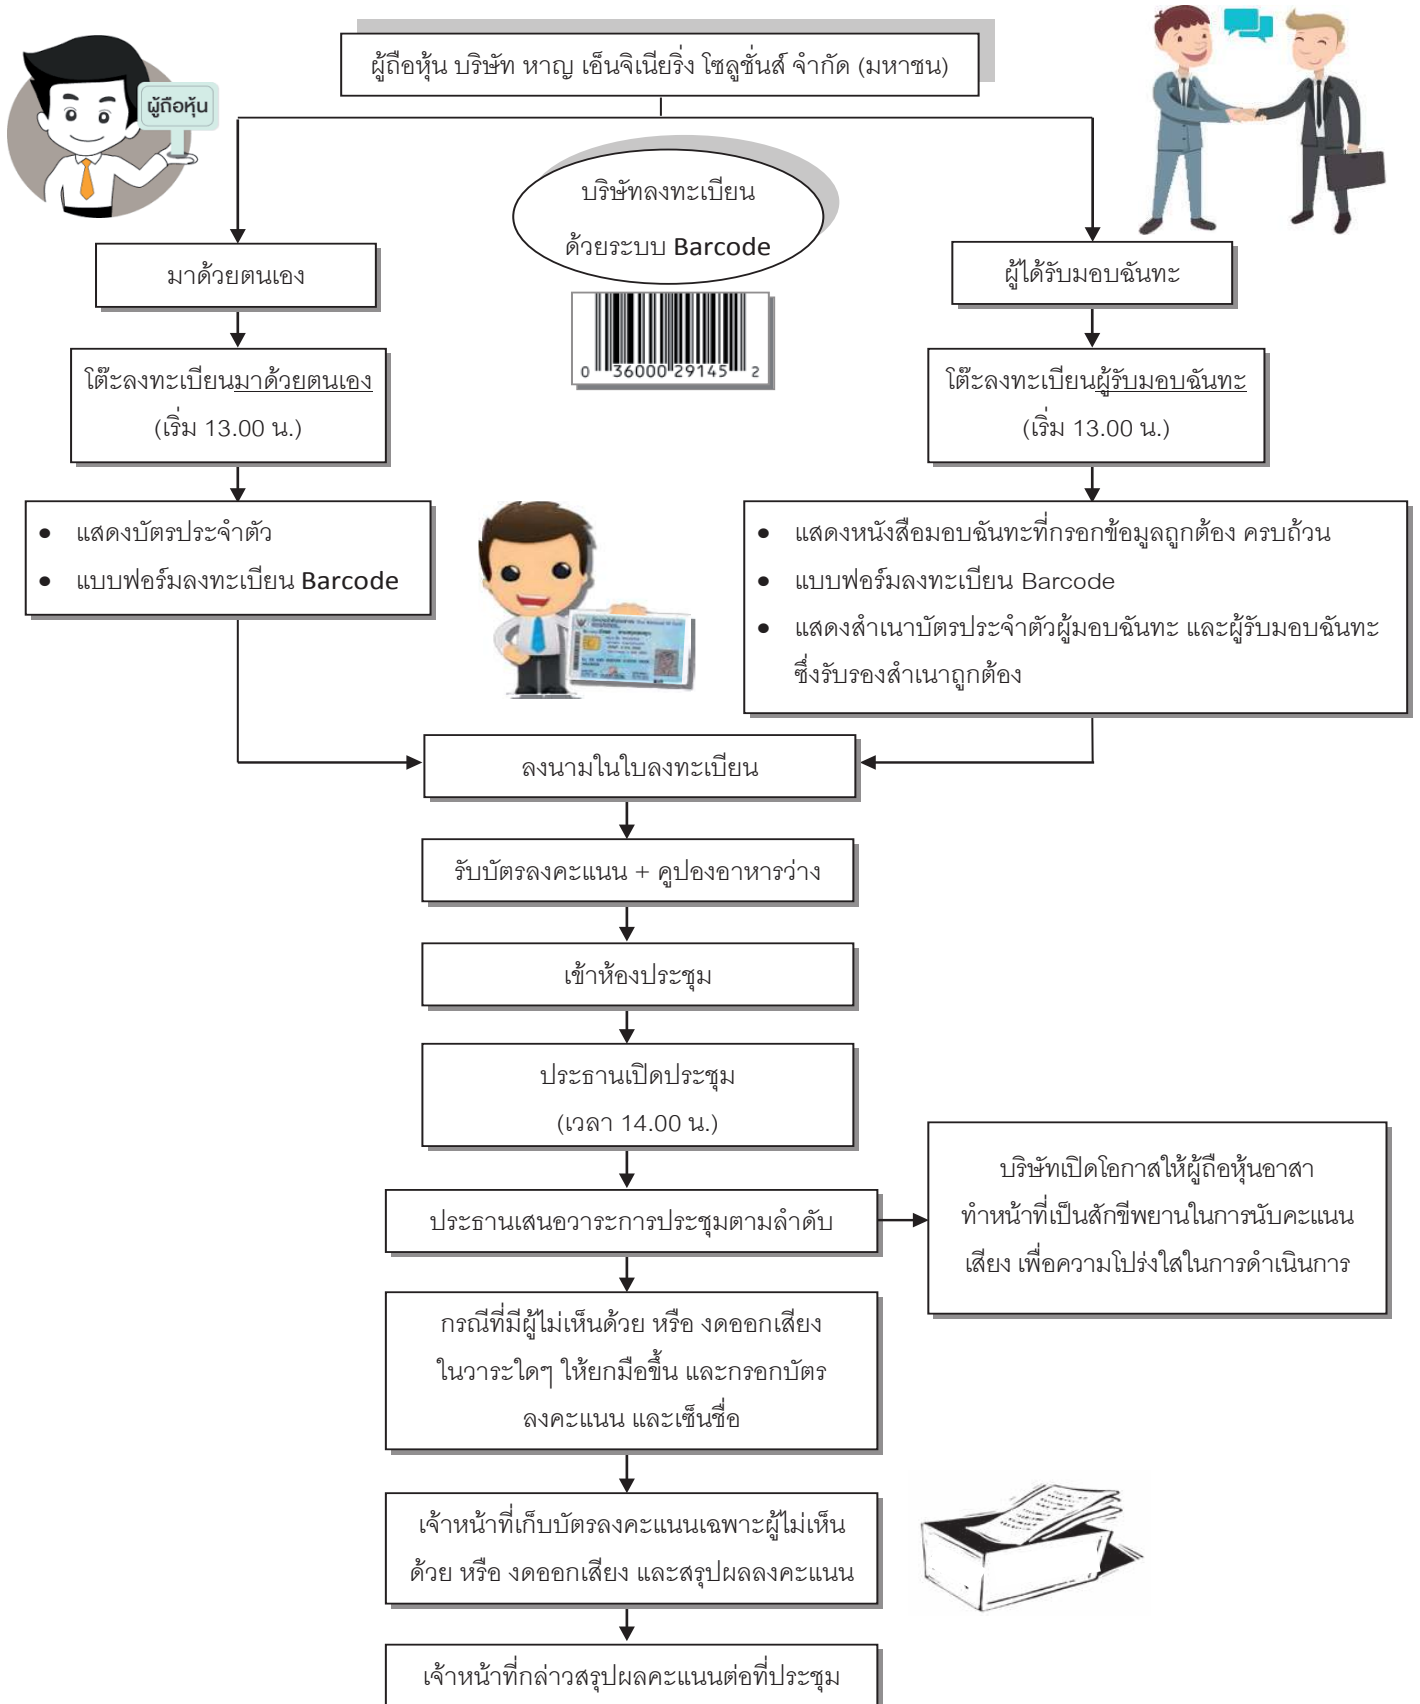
ผู้ถือหุ้น บริษัท หาญ เอ็นจิเนียริ่ง โซลูชั่นส์ จำกัด (มหาชน)

ผู้ถือหุ้น

บริษัทลงทะเบียน ด้วยระบบ Barcode

0 36000 29145 2

มาด้วยตนเอง

โต๊ะลงทะเบียนมาด้วยตนเอง (เริ่ม 13.00 น.)

- แสดงบัตรประจำตัว
- แบบฟอร์มลงทะเบียน Barcode

ผู้ได้รับมอบฉันทะ

โต๊ะลงทะเบียนผู้รับมอบฉันทะ (เริ่ม 13.00 น.)

- แสดงหนังสือมอบฉันทะที่กรอกข้อมูลถูกต้อง ครบถ้วน
- แบบฟอร์มลงทะเบียน Barcode
- แสดงสำเนาบัตรประจำตัวผู้มอบฉันทะ และผู้รับมอบฉันทะ ซึ่งรับรองสำเนาถูกต้อง

ลงนามในใบลงทะเบียน

รับบัตรลงคะแนน + คูปองอาหารว่าง

เข้าห้องประชุม

ประธานเปิดประชุม (เวลา 14.00 น.)

ประธานเสนอวาระการประชุมตามลำดับ

บริษัทเปิดโอกาสให้ผู้ถือหุ้นอาสา ทำหน้าที่เป็นสักขีพยานในการนับคะแนนเสียง เพื่อความโปร่งใสในการดำเนินการ

กรณีที่มีผู้ไม่เห็นด้วย หรือ งดออกเสียง ในวาระใดๆ ให้ยกมือขึ้น และกรอกบัตรลงคะแนน และเซ็นชื่อ

เจ้าหน้าที่เก็บบัตรลงคะแนนเฉพาะผู้ไม่เห็นด้วย หรือ งดออกเสียง และสรุปผลลงคะแนน

เจ้าหน้าที่กล่าวสรุปผลคะแนนต่อที่ประชุม